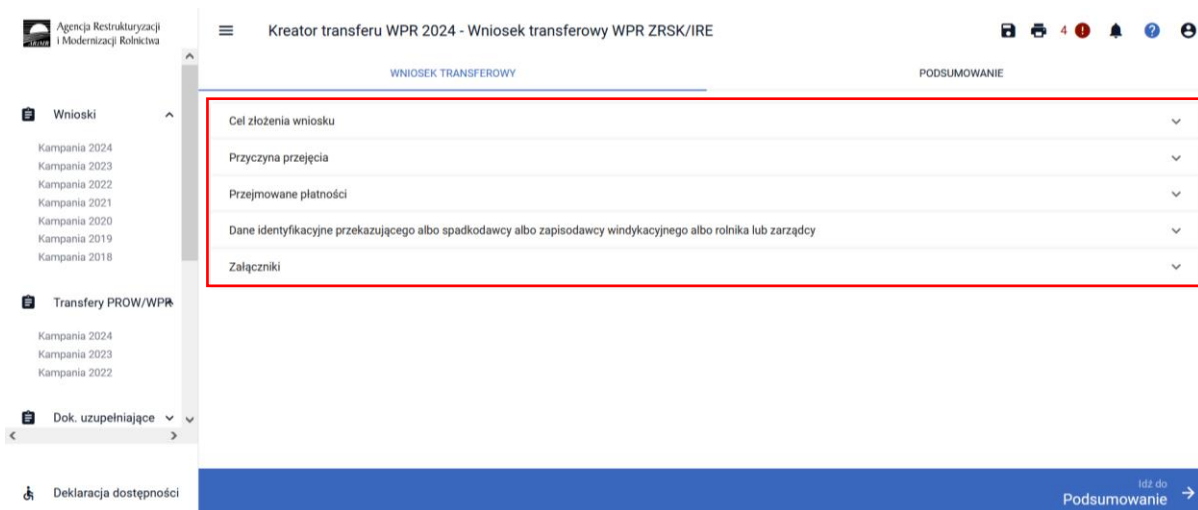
Agencja Restrukturyzacji i Modernizacji Rolnictwa

Kreator transferu WPR 2024 - Wniosek transferowy WPR ZRSK/IRE

4

WNIOSEK TRANSFEROWY

PODSUMOWANIE

Wnioski

Kampania 2024
Kampania 2023
Kampania 2022
Kampania 2021
Kampania 2020
Kampania 2019
Kampania 2018

Transfery PROW/WPR

Kampania 2024
Kampania 2023
Kampania 2022

Dok. uzupełniające

Deklaracja dostępności

Cel złożenia wniosku

Przyczyna przejęcia

Przejmowane płatności

Dane identyfikacyjne przekazującego albo spadkodawcy albo zapisodawcy windykacyjnego albo rolnika lub zarządcy

Załączniki

Idź do
Podsumowanie